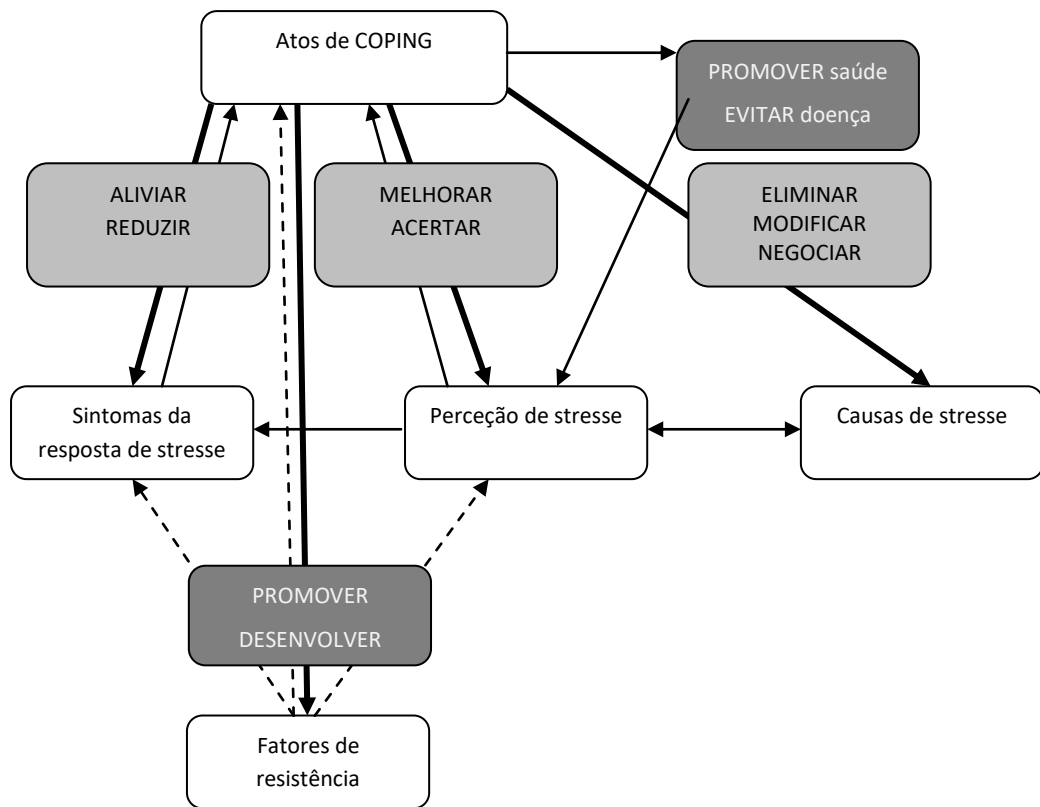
Atos de COPING

PROMOVER saúde
EVITAR doença

ALIVIAR
REDUZIR

MELHORAR
ACERTAR

ELIMINAR
MODIFICAR
NEGOCIAR

Sintomas da resposta de stresse

Perceção de stresse

Causas de stresse

PROMOVER
DESENVOLVER

Fatores de resistência